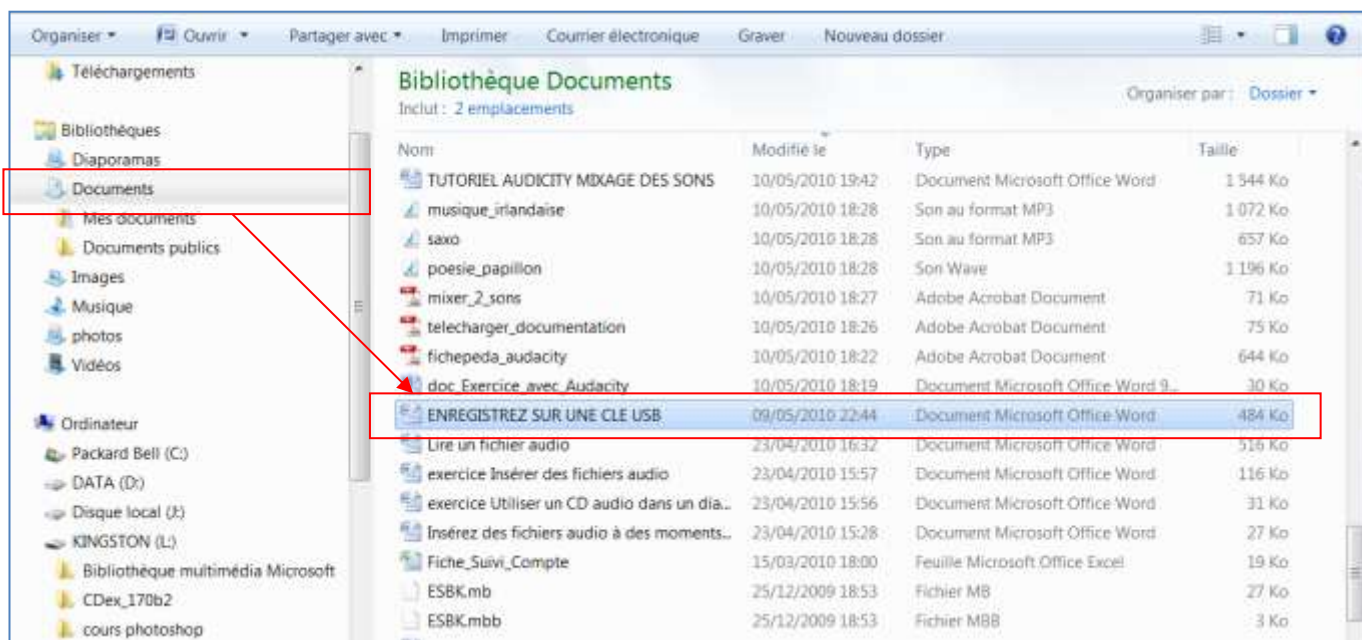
Organiser ▾ Ouvrir ▾ Partager avec ▾ Imprimer Courrier électronique Graver Nouveau dossier

Téléchargements

Bibliothèques
Diaporamas
Documents
Mes documents
Documents publics
Images
Musique
photos
Vidéos

Ordinateur
Packard Bell (C:)
DATA (D:)
Disque local (J:)
KINGSTON (L:)
Bibliothèque multimédia Microsoft
CDex_170b2
cours photoshop

Bibliothèque Documents
Inclut : 2 emplacements

Organiser par : Dossier ▾

| Nom | Modifié le | Type | Taille |
|---|---|---|---|
| TUTORIEL AUDICITY MIXAGE DES SONS | 10/05/2010 19:42 | Document Microsoft Office Word | 1 544 Ko |
| musique_irlandaise | 10/05/2010 18:28 | Son au format MP3 | 1 072 Ko |
| saxo | 10/05/2010 18:28 | Son au format MP3 | 657 Ko |
| poesie_papillon | 10/05/2010 18:28 | Son Wave | 1 196 Ko |
| mixer_2_sons | 10/05/2010 18:27 | Adobe Acrobat Document | 71 Ko |
| telecharger_documentation | 10/05/2010 18:26 | Adobe Acrobat Document | 75 Ko |
| fichepeda_audacity | 10/05/2010 18:22 | Adobe Acrobat Document | 644 Ko |
| doc_Exercice_avec_Audacity | 10/05/2010 18:19 | Document Microsoft Office Word 9... | 30 Ko |
| ENREGISTREZ SUR UNE CLE USB | 09/05/2010 22:44 | Document Microsoft Office Word | 484 Ko |
| Lire un fichier audio | 23/04/2010 16:32 | Document Microsoft Office Word | 516 Ko |
| exercice Insérer des fichiers audio | 23/04/2010 15:57 | Document Microsoft Office Word | 116 Ko |
| exercice Utiliser un CD audio dans un dia... | 23/04/2010 15:56 | Document Microsoft Office Word | 31 Ko |
| Insérez des fichiers audio à des moments... | 23/04/2010 15:28 | Document Microsoft Office Word | 27 Ko |
| Fiche_Suivi_Compte | 15/03/2010 18:00 | Feuille Microsoft Office Excel | 19 Ko |
| ESBK.mb | 25/12/2009 18:53 | Fichier MB | 27 Ko |
| ESBK.mbb | 25/12/2009 18:53 | Fichier MBB | 3 Ko |